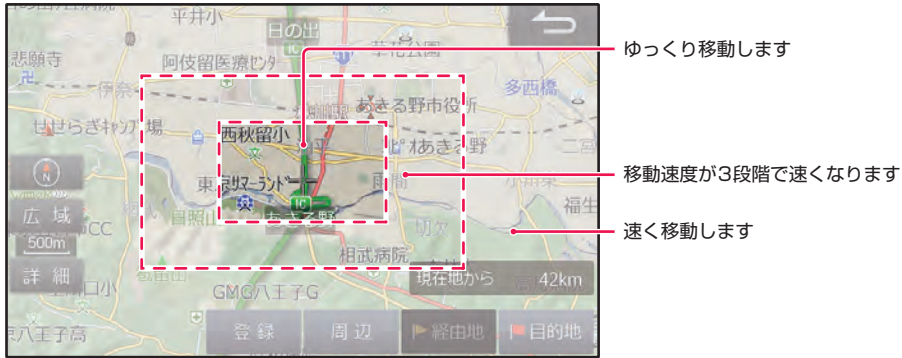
平井小
日の出
悲願寺
阿伎留医療センター
伊奈
あきる野市役所
多西橋
せせらぎキャンプ場
西秋留小
あきる野
東京サマーランド
自然
広域
500m
詳細
GCC
相武病院
現在地から
42km
福生
GMG八王子G
八王子高
登録
周辺
経由地
目的地
ゆっくり移動します
移動速度が3段階で速くなります
速く移動します